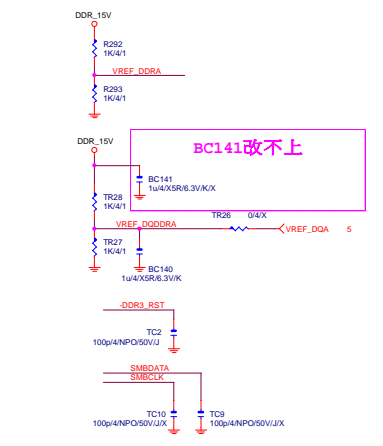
DDR_15V

R292
1K/4/1

VREF_DDRA

R293
1K/4/1

DDR_15V

BC141改不上

BC141
1u/4/X5R/6.3V/K/X

TR28
1K/4/1

VREF_DQDDRA

TR26 0/4/X

VREF_DQA 5

TR27
1K/4/1

BC140
1u/4/X5R/6.3V/K

-DDR3_RST

TC2
100p/4/NPO/50V/J

SMBDATA
SMBCLK

TC10
100p/4/NPO/50V/J/X

TC9
100p/4/NPO/50V/J/X